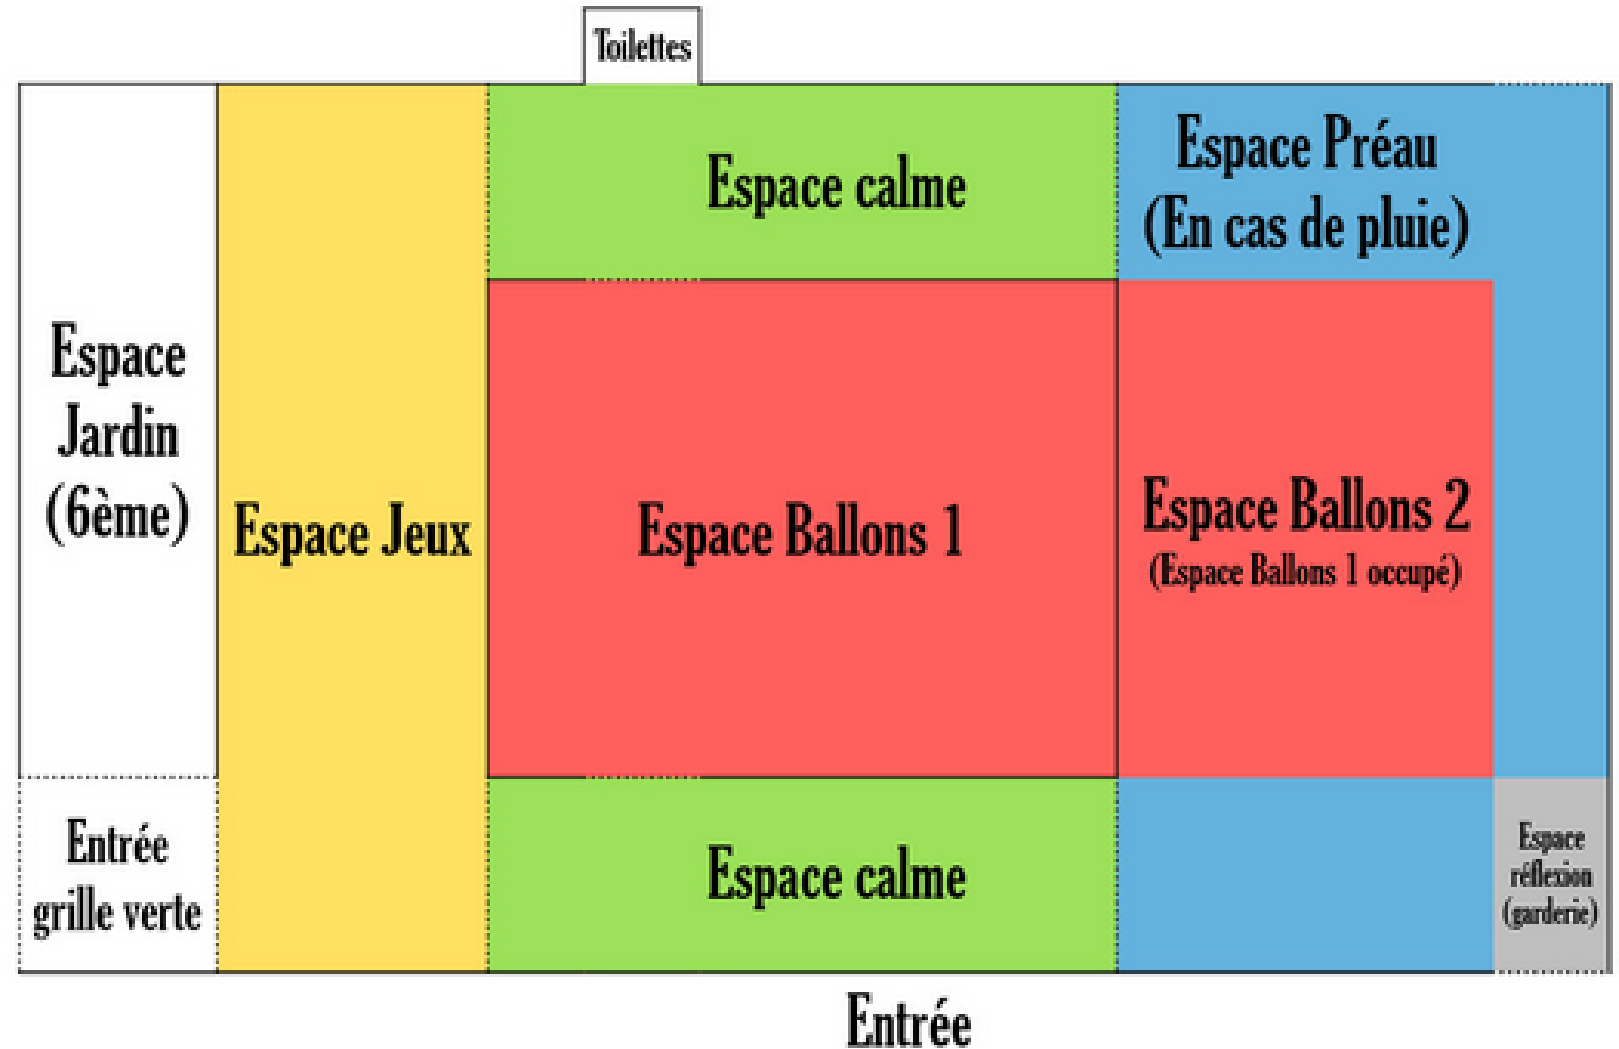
Toilettes

Espace calme

Espace Préau (En cas de pluie)

Espace Jardin (6ème)

Espace Jeux

Espace Ballons 1

Espace Ballons 2
(Espace Ballons 1 occupé)

Entrée grille verte

Espace calme

Espace réflexion (garderie)

Entrée